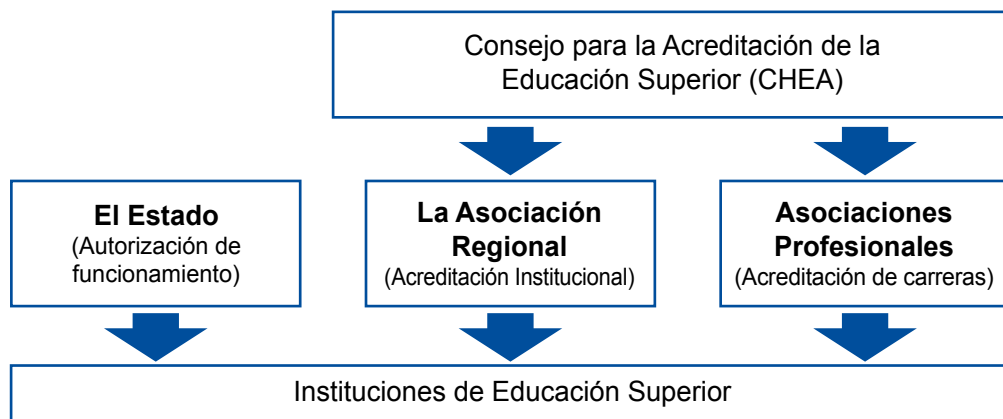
Consejo para la Acreditación de la Educación Superior (CHEA)

**El Estado**
(Autorización de funcionamiento)

**La Asociación Regional**
(Acreditación Institucional)

**Asociaciones Profesionales**
(Acreditación de carreras)

Instituciones de Educación Superior